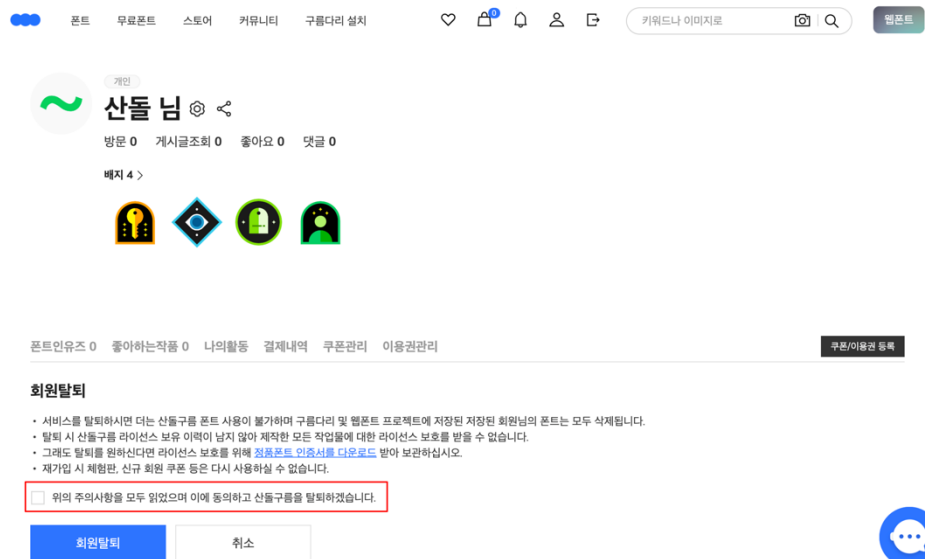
폰트 무료폰트 스토어 커뮤니티 구름다리 설치

0

키워드나 이미지로

웹폰트

개인

산돌 님

방문 0 게시글조회 0 좋아요 0 댓글 0

배지 4

폰트인유즈 0 좋아하는작품 0 나의활동 결제내역 쿠폰관리 이용권관리

쿠폰/이용권 등록

회원탈퇴

• 서비스를 탈퇴하시면 더는 산돌구름 폰트 사용이 불가하며 구름다리 및 웹폰트 프로젝트에 저장된 저장된 회원님의 폰트는 모두 삭제됩니다.
• 탈퇴 시 산돌구름 라이선스 보유 이력이 남지 않아 제작한 모든 작업물에 대한 라이선스 보호를 받을 수 없습니다.
• 그래도 탈퇴를 원하신다면 라이선스 보호를 위해 정품폰트 인증서를 다운로드 받아 보관하십시오.
• 재가입 시 체험판, 신규 회원 쿠폰 등은 다시 사용하실 수 없습니다.

위의 주의사항을 모두 읽었으며 이에 동의하고 산돌구름을 탈퇴하겠습니다.

회원탈퇴 취소